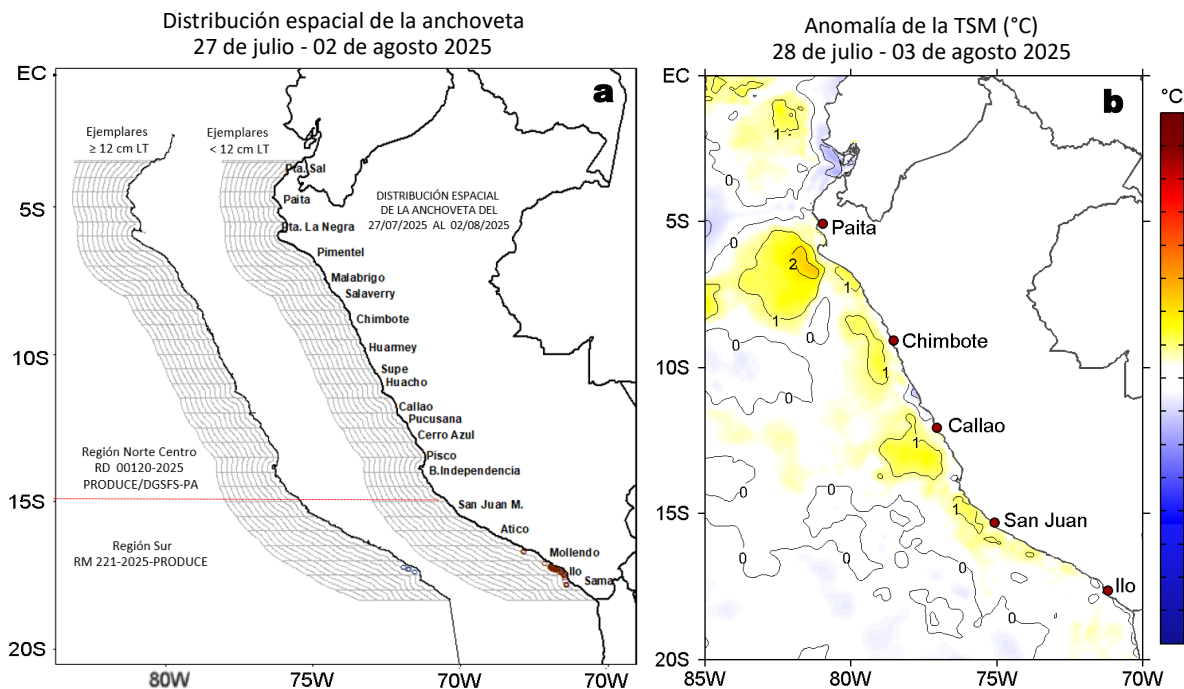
Distribución espacial de la anchoveta
27 de julio - 02 de agosto 2025

a

EC
5S
10S
15S
20S

Ejemplares
≥ 12 cm LT

Ejemplares
< 12 cm LT

Pta. Sal
Paita
Pta. La Negra
Pimentel
Malabrigo
Salaverry
Chimbote
Huarmey
Supe
Huacho
Callao
Pucusana
Cerro Azul
Pisco
B.Independencia
San Juan M.
Atico
Mollendo
Ilo
Sama

DISTRIBUCIÓN ESPACIAL
DE LA ANCHOVETA DEL
27/07/2025 AL 02/08/2025

Región Norte Centro
RD 00120-2025
PRODUCE/DGSFS-PA

Región Sur
RM 221-2025-PRODUCE

80W
75W
70W
70W

Anomalía de la TSM (°C)
28 de julio - 03 de agosto 2025

b

°C

EC
5S
10S
15S
20S

Paita
Chimbote
Callao
San Juan
Ilo

1
0
2
1
1
0
0
1
0
1
0
0
0
1
0
0
0

85W
80W
75W
70W